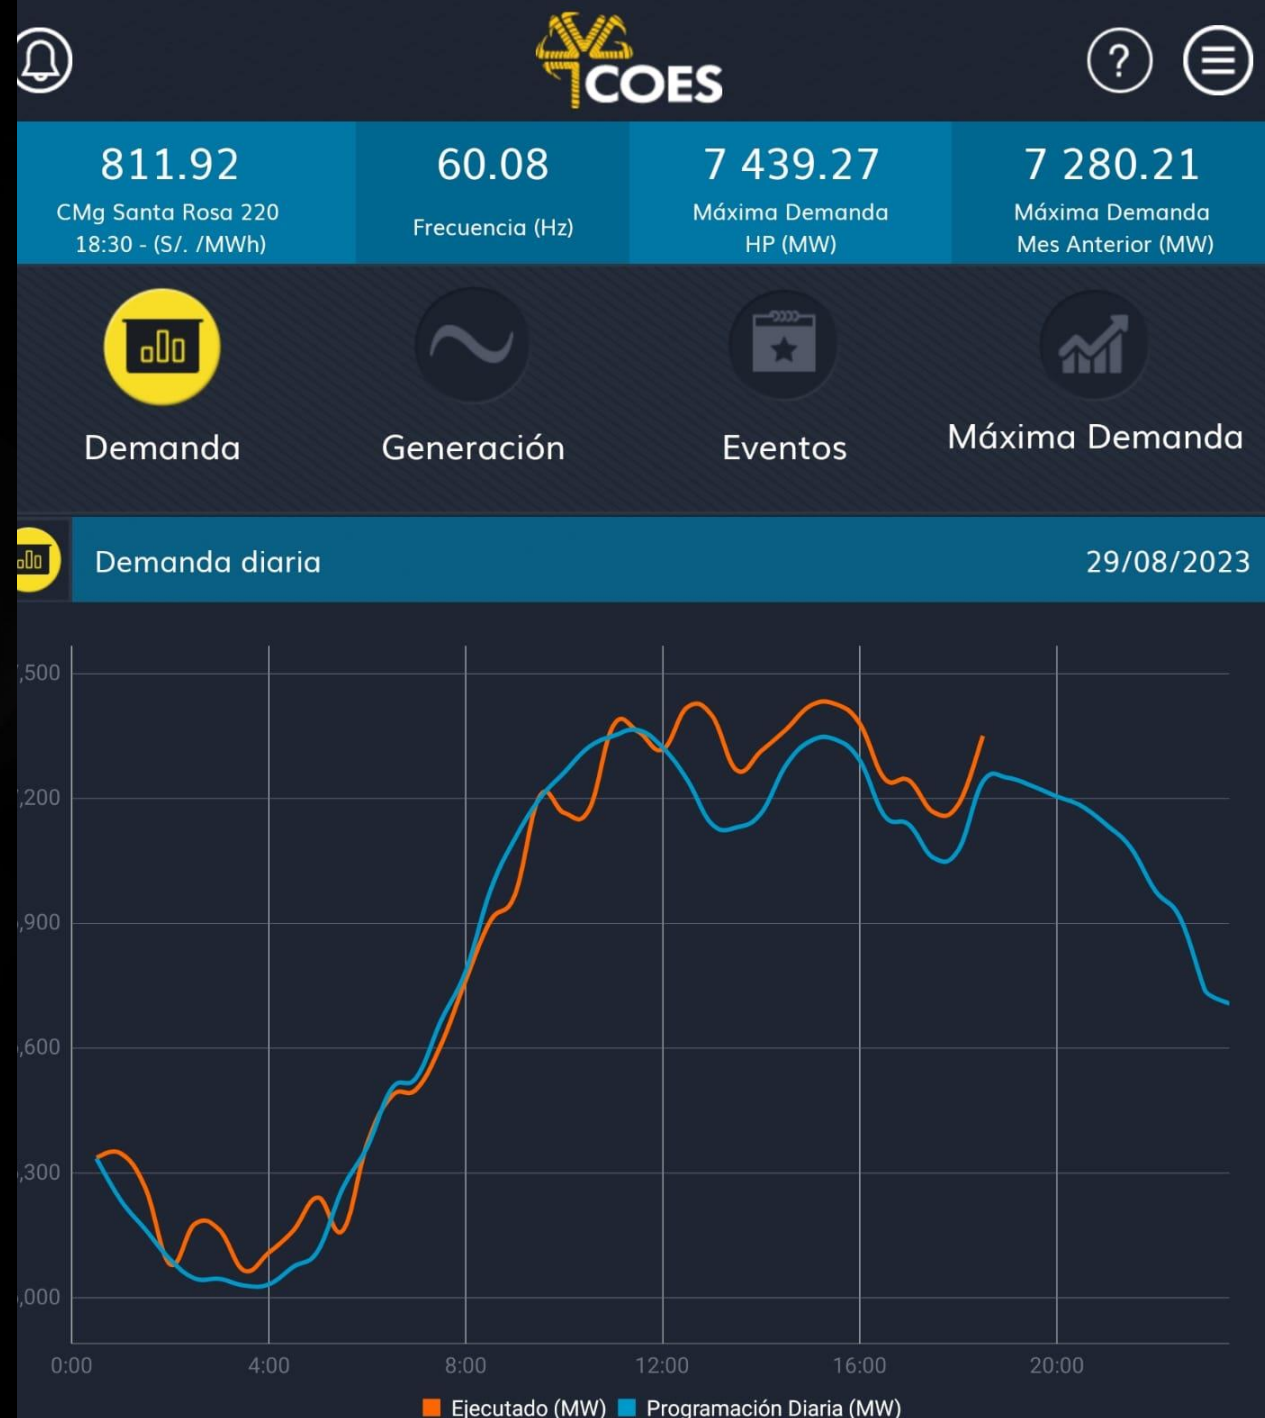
COES

811.92
CMg Santa Rosa 220
18:30 - (S/. /MWh)

60.08
Frecuencia (Hz)

7 439.27
Máxima Demanda
HP (MW)

7 280.21
Máxima Demanda
Mes Anterior (MW)

Demanda

Generación

Eventos

Máxima Demanda

Demanda diaria

29/08/2023

,500
,200
,900
,600
,300
,000

0:00
4:00
8:00
12:00
16:00
20:00

Ejecutado (MW) Programación Diaria (MW)